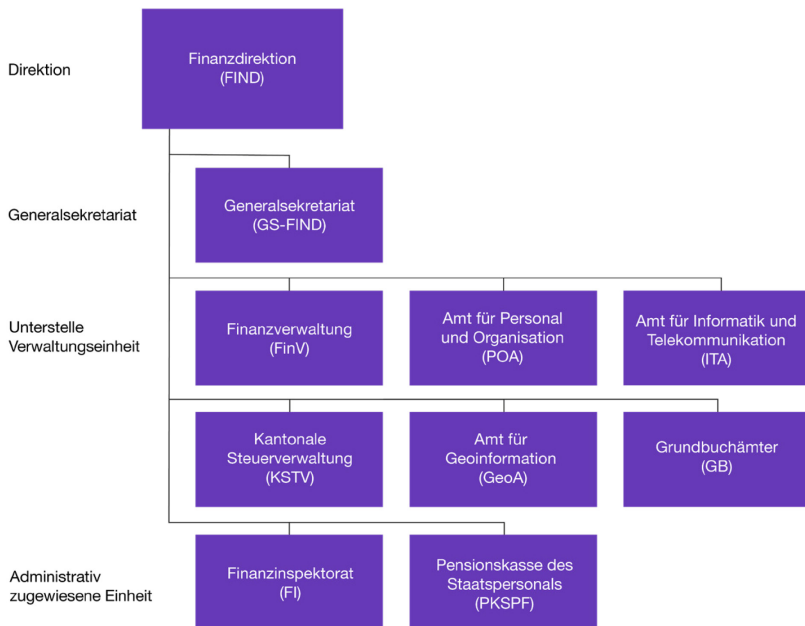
Direktion

Finanzdirektion
(FIND)

Generalsekretariat

Generalsekretariat
(GS-FIND)

Unterstelle Verwaltungseinheit

Finanzverwaltung
(FinV)

Amt für Personal und Organisation
(POA)

Amt für Informatik und Telekommunikation
(ITA)

Kantonale Steuerverwaltung
(KSTV)

Amt für Geoinformation
(GeoA)

Grundbuchämter
(GB)

Administrativ zugewiesene Einheit

Finanzinspektorat
(FI)

Pensionskasse des Staatspersonals
(PKSPF)